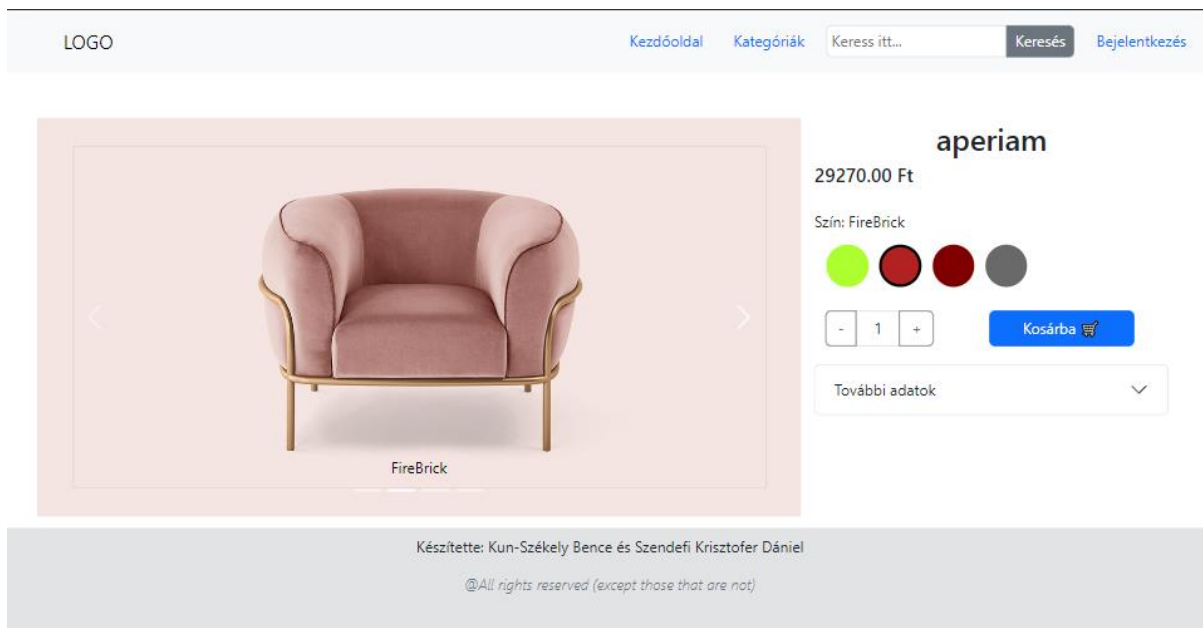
LOGO

Kezdőoldal Kategóriák Keress itt... Keresés Bejelentkezés

FireBrick

aperiam

29270.00 Ft

Szín: FireBrick

- 1 +

Kosárba

További adatok

Készítette: Kun-Székely Bence és Szendefi Krisztofer Dániel

@All rights reserved (except those that are not)